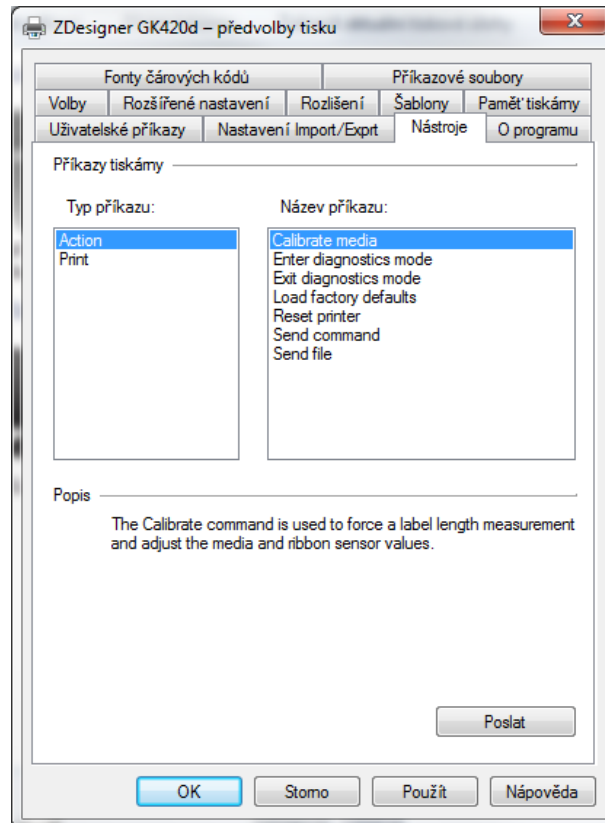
ZDesigner GK420d – předvolby tisku

Fonty čárových kódů
Příkazové soubory
Volby
Rozšířené nastavení
Rozlišení
Šablony
Pamět' tiskárny
Uživatelské příkazy
Nastavení Import/Exprt
Nástroje
O programu

Příkazy tiskárny

Typ příkazu:
Action
Print

Název příkazu:
Calibrate media
Enter diagnostics mode
Exit diagnostics mode
Load factory defaults
Reset printer
Send command
Send file

Popis

The Calibrate command is used to force a label length measurement and adjust the media and ribbon sensor values.

Poslat

OK
Storno
Použít
Nápověda